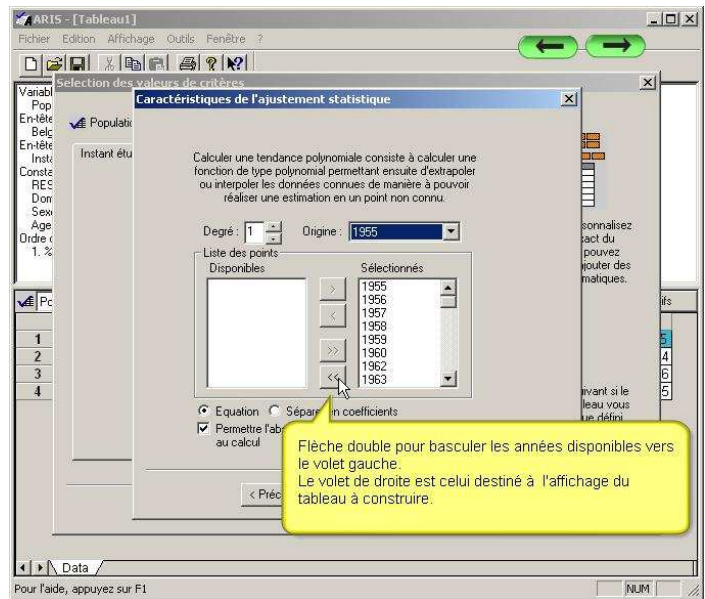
ARIS - [Tableau1]

Fichier Edition Affichage Outils Fenêtre ?

Selection des valeurs de critères

Variabl Pop En-tête Belg En-tête Inst Consta RES Dom Sexe Age Ordre 1. %

Populatio

Instant étu

Caractéristiques de l'ajustement statistique

Calculer une tendance polynomiale consiste à calculer une fonction de type polynomial permettant ensuite d'extrapoler ou interpoler les données connues de manière à pouvoir réaliser une estimation en un point non connu.

Degré : 1 Origine : 1955

Liste des points

Disponibles

Sélectionnés

1955
1956
1957
1958
1959
1960
1962
1963

>
<
>>
<<

Equation Sépare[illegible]n coefficients

Permettre l'ab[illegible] au calcul

< Préc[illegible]

sonnalisez act du pouvez jouter des matiques.

ifs

5
4
6
5

1
2
3
4

ivant si le leau vous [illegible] défini

Flèche double pour basculer les années disponibles vers le volet gauche.
Le volet de droite est celui destiné à l'affichage du tableau à construire.

Data

Pour l'aide, appuyez sur F1

NUM